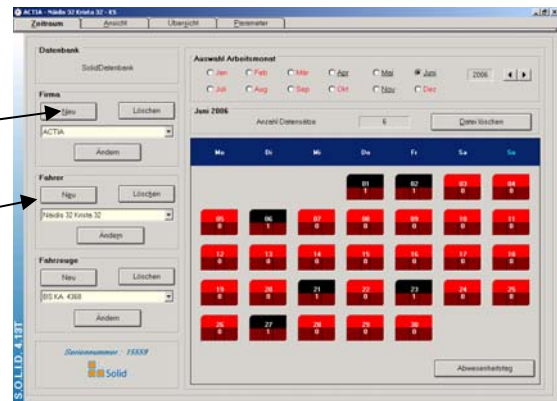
ACTIA - Nädis 32 Krista 32 - KS

Zeitraum | Ansicht | Übersicht | Parameter

Datenbank

SolidDatenbank

Firma

Neu | Löschen

ACTIA

Ändern

Fahrer

Neu | Löschen

Nädis 32 Krista 32

Ändern

Fahrzeuge

Neu | Löschen

BS KA 4368

Ändern

Seriennummer : 15559

Solid

SOLID 4.13T

Auswahl Arbeitsmonat

Jan | Feb | Mär | Apr | Mai | Juni | 2006

Juli | Aug | Sep | Okt | Nov | Dez

Juni 2006

Anzahl Datensätze | 6 | Datei löschen

| Mo | Di | Mi | Do | Fr | Sa | So |
|---|---|---|---|---|---|---|
| | | | 01 1 | 02 1 | 03 0 | 04 0 |
| 05 0 | 06 1 | 07 0 | 08 0 | 09 0 | 10 0 | 11 0 |
| 12 0 | 13 0 | 14 0 | 15 0 | 16 0 | 17 0 | 18 0 |
| 19 0 | 20 0 | 21 1 | 22 0 | 23 1 | 24 0 | 25 0 |
| 26 0 | 27 1 | 28 0 | 29 0 | 30 0 | | |

Abwesenheitstag